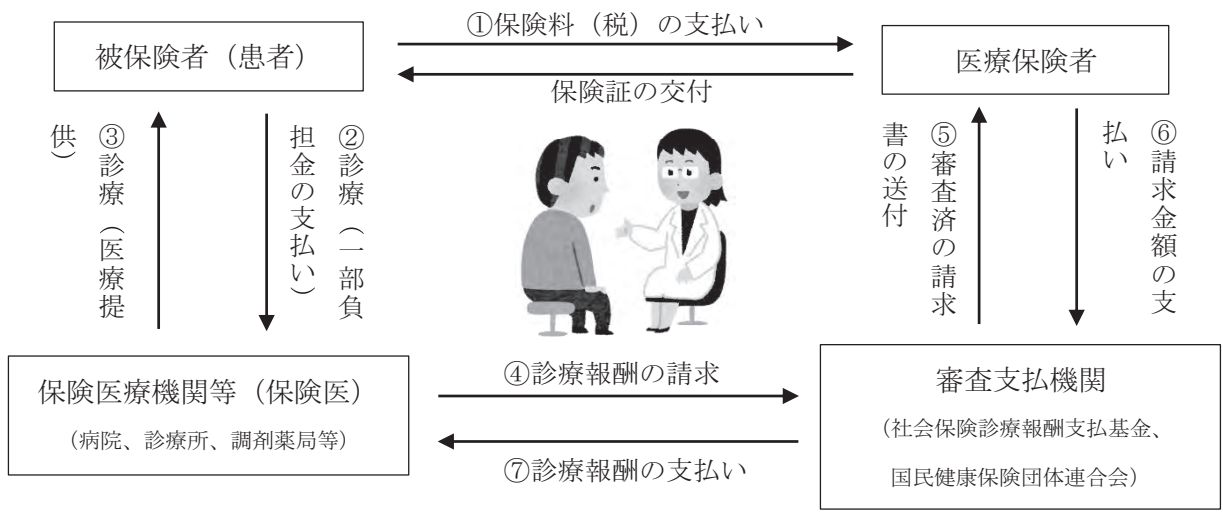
被保険者（患者）

①保険料（税）の支払い

保険証の交付

医療保険者

③診療（医療提供）

②診療（一部負担金の支払い）

⑤審査済の請求書の送付

⑥請求金額の支払い

保険医療機関等（保険医）

（病院、診療所、調剤薬局等）

④診療報酬の請求

⑦診療報酬の支払い

審査支払機関

（社会保険診療報酬支払基金、国民健康保険団体連合会）